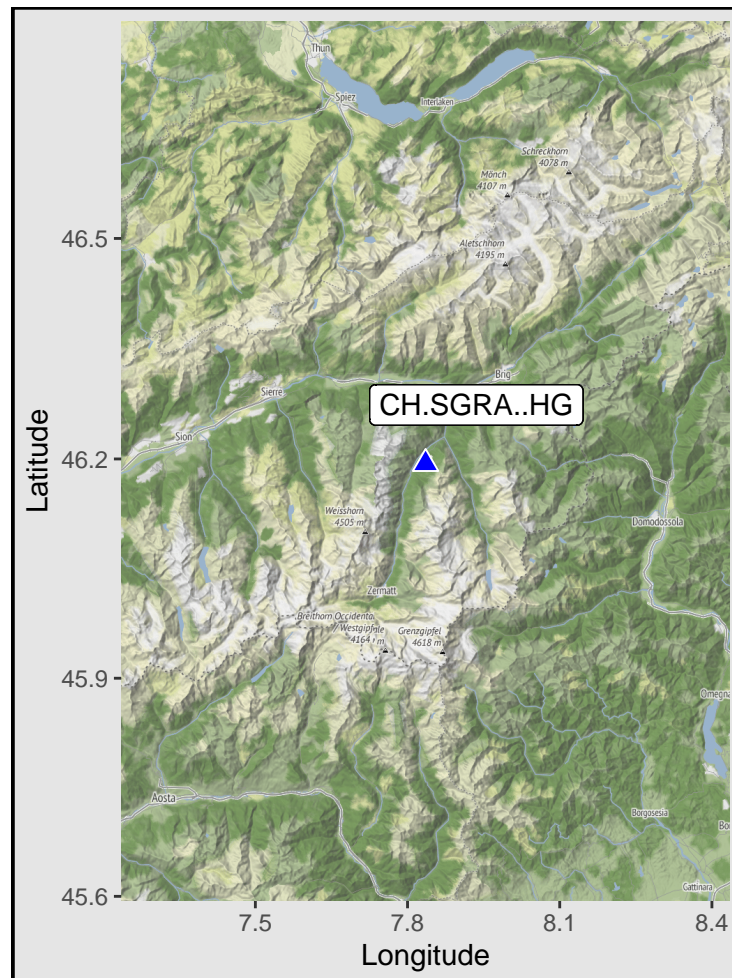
Thun
Spiez
Interlaken
Schreckhorn 4078 m
Mönch 4107 m
Aletschhorn 4195 m
Brig
Sierre
Sion
CH.SGRA..HG
Weisshorn 4505 m
Domodossola
Zermatt
Breithorn Occidentale
Westgipfel 4164 m
Grenzgipfel 4618 m
Omegna
Aosta
Borgosesia
Bo
Gattinara

Latitude
46.5
46.2
45.9
45.6
7.5
7.8
8.1
8.4
Longitude